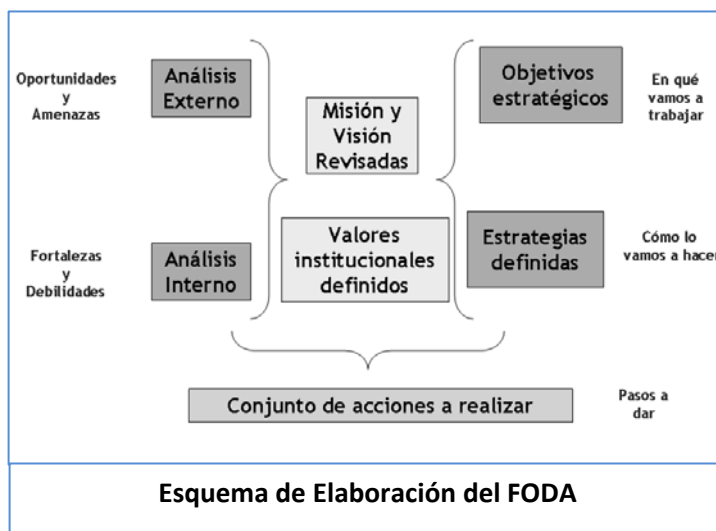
Oportunidades y Amenazas

Análisis Externo

Misión y Visión Revisadas

Objetivos estratégicos

En qué vamos a trabajar

Fortalezas y Debilidades

Análisis Interno

Valores institucionales definidos

Estrategias definidas

Cómo lo vamos a hace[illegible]

Conjunto de acciones a realizar

Pasos a dar

Esquema de Elaboración del FODA